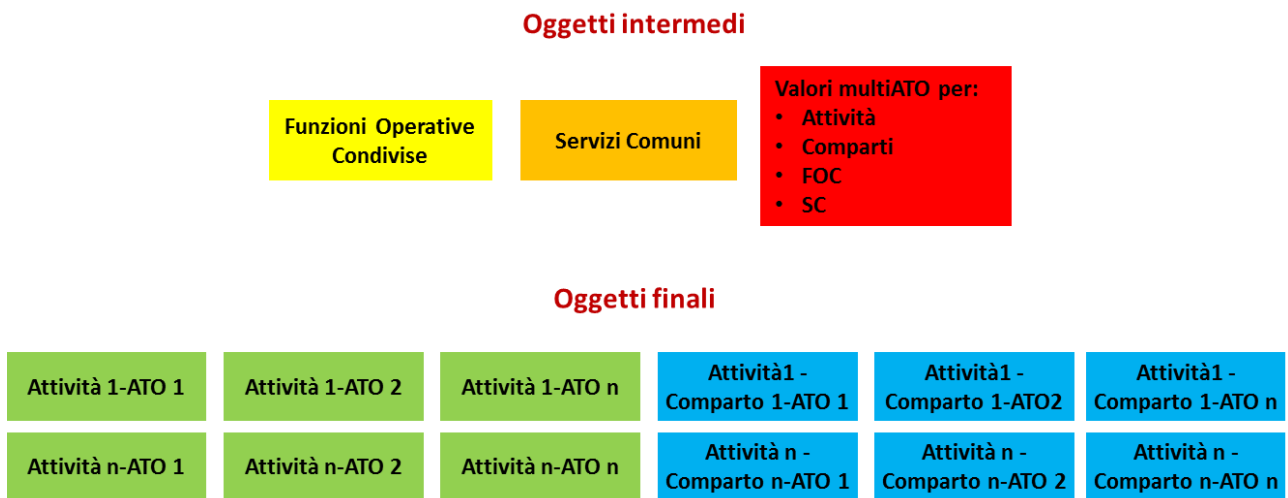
Oggetti intermedi

Funzioni Operative Condivise

Servizi Comuni

Valori multiATO per:
• Attività
• Comparti
• FOC
• SC

Oggetti finali

Attività 1-ATO 1

Attività 1-ATO 2

Attività 1-ATO n

Attività1 - Comparto 1-ATO 1

Attività1 - Comparto 1-ATO2

Attività1 - Comparto 1-ATO n

Attività n-ATO 1

Attività n-ATO 2

Attività n-ATO n

Attività n - Comparto n-ATO 1

Attività n - Comparto n-ATO 2

Attività n - Comparto n-ATO n